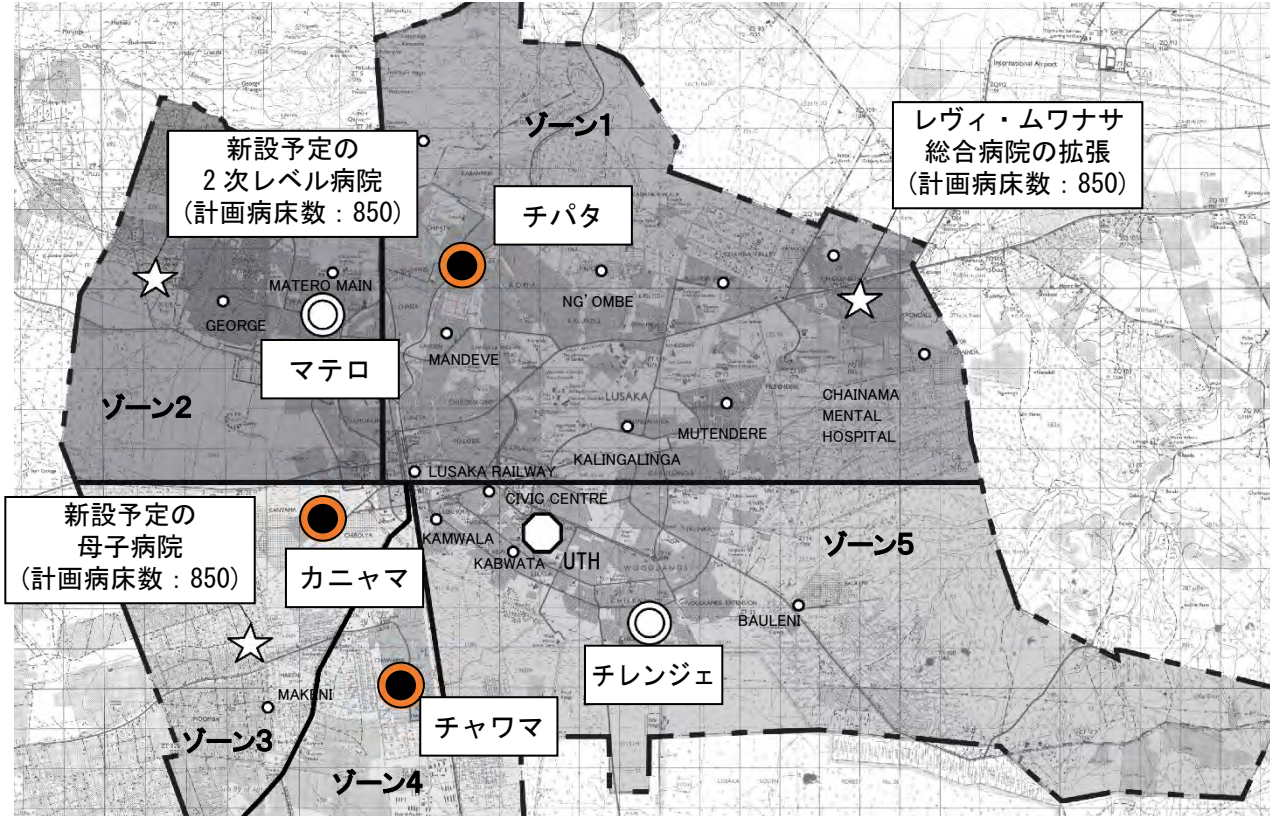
ゾーン1

新設予定の
2次レベル病院
(計画病床数：850)

チパタ

レヴィ・ムワナサ
総合病院の拡張
(計画病床数：850)

MATERO MAIN

GEORGE

NG'OMBE

マテロ

MANDEVE

ゾーン2

CHAINAMA
MENTAL
HOSPITAL

MUTENDERE

LUSAKA RAILWAY

KALINGALINGA

CIVIC CENTRE

新設予定の
母子病院
(計画病床数：850)

KAMWALA

KABWATA

UTH

ゾーン5

カニャマ

BAULENI

チレンジェ

MAKENI

チャワマ

ゾーン3

ゾーン4